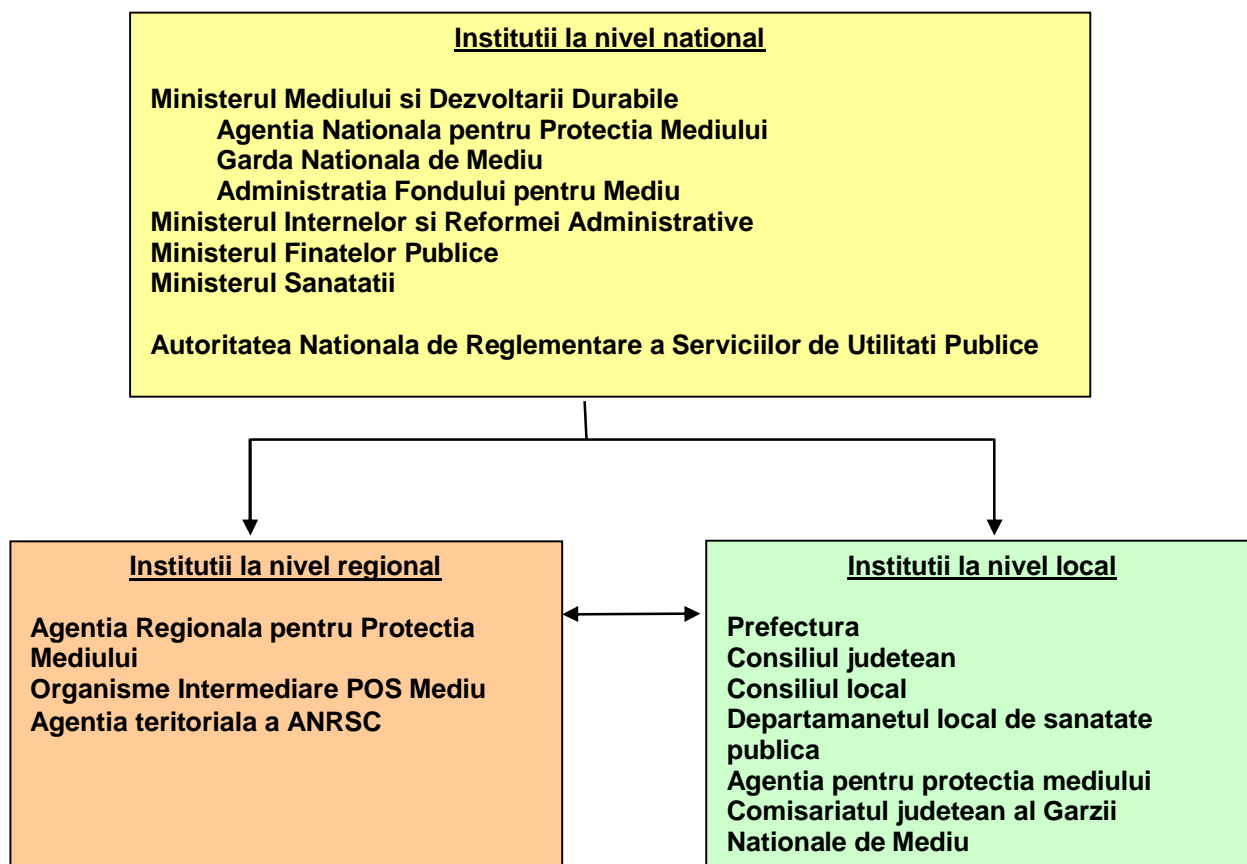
Institutii la nivel national

Ministerul Mediului si Dezvoltarii Durabile
Agentia Nationala pentru Protectia Mediului
Garda Nationala de Mediu
Administratia Fondului pentru Mediu
Ministerul Internelor si Reformei Administrative
Ministerul Finatelor Publice
Ministerul Sanatatii

Autoritatea Nationala de Reglementare a Serviciilor de Utilitati Publice

Institutii la nivel regional

Agentia Regionala pentru Protectia Mediului
Organisme Intermediare POS Mediu
Agentia teritoriala a ANRSC

Institutii la nivel local

Prefectura
Consiliul judetean
Consiliul local
Departamanetul local de sanatate publica
Agentia pentru protectia mediului
Comisariatul judetean al Garzii Nationale de Mediu